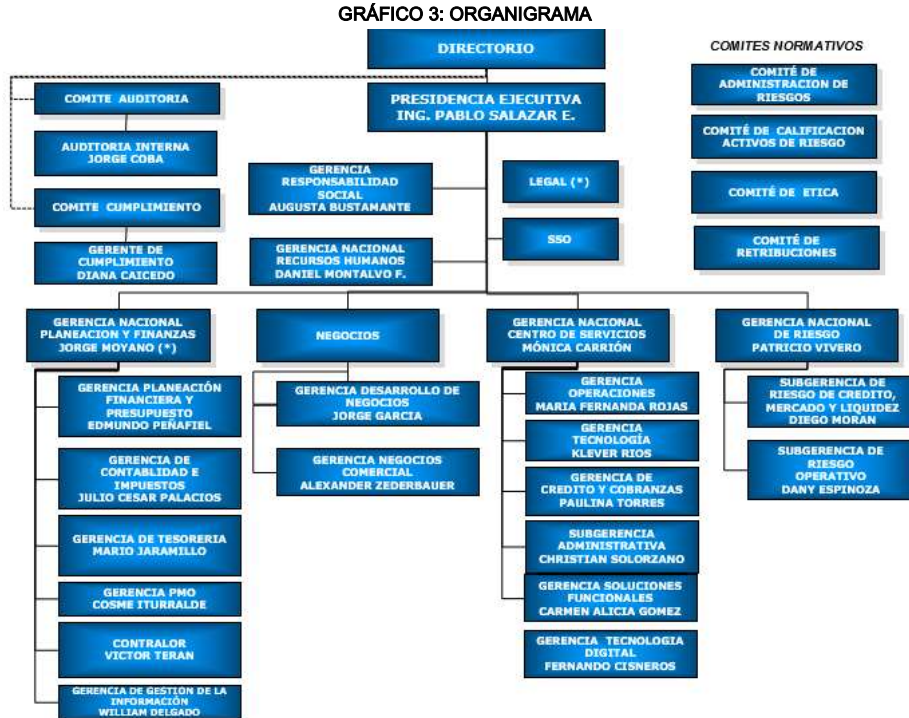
GRÁFICO 3: ORGANIGRAMA

DIRECTORIO

COMITES NORMATIVOS

COMITÉ DE ADMINISTRACION DE RIESGOS

COMITÉ DE CALIFICACION ACTIVOS DE RIESGO

COMITÉ DE ETICA

COMITÉ DE RETRIBUCIONES

COMITE AUDITORIA

AUDITORIA INTERNA JORGE COBA

COMITE CUMPLIMIENTO

GERENTE DE CUMPLIMIENTO DIANA CAICEDO

PRESIDENCIA EJECUTIVA ING. PABLO SALAZAR E.

GERENCIA RESPONSABILIDAD SOCIAL AUGUSTA BUSTAMANTE

GERENCIA NACIONAL RECURSOS HUMANOS DANIEL MONTALVO F.

LEGAL (*)

SSO

GERENCIA NACIONAL PLANEACION Y FINANZAS JORGE MOYANO (*)

GERENCIA PLANEACIÓN FINANCIERA Y PRESUPUESTO EDMUNDO PEÑAFIEL

GERENCIA DE CONTABLIDAD E IMPUESTOS JULIO CESAR PALACIOS

GERENCIA DE TESORERIA MARIO JARAMILLO

GERENCIA PMO COSME ITURRALDE

CONTRALOR VICTOR TERAN

GERENCIA DE GESTION DE LA INFORMACIÓN WILLIAM DELGADO

NEGOCIOS

GERENCIA DESARROLLO DE NEGOCIOS JORGE GARCIA

GERENCIA NEGOCIOS COMERCIAL ALEXANDER ZEDERBAUER

GERENCIA NACIONAL CENTRO DE SERVICIOS MÓNICA CARRIÓN

GERENCIA OPERACIONES MARIA FERNANDA ROJAS

GERENCIA TECNOLOGÍA KLEVER RIOS

GERENCIA DE CREDITO Y COBRANZAS PAULINA TORRES

SUBGERENCIA ADMINISTRATIVA CHRISTIAN SOLORZANO

GERENCIA SOLUCIONES FUNCIONALES CARMEN ALICIA GOMEZ

GERENCIA TECNOLOGIA DIGITAL FERNANDO CISNEROS

GERENCIA NACIONAL DE RIESGO PATRICIO VIVERO

SUBGERENCIA DE RIESGO DE CREDITO, MERCADO Y LIQUIDEZ DIEGO MORAN

SUBGERENCIA DE RIESGO OPERATIVO DANY ESPINOZA